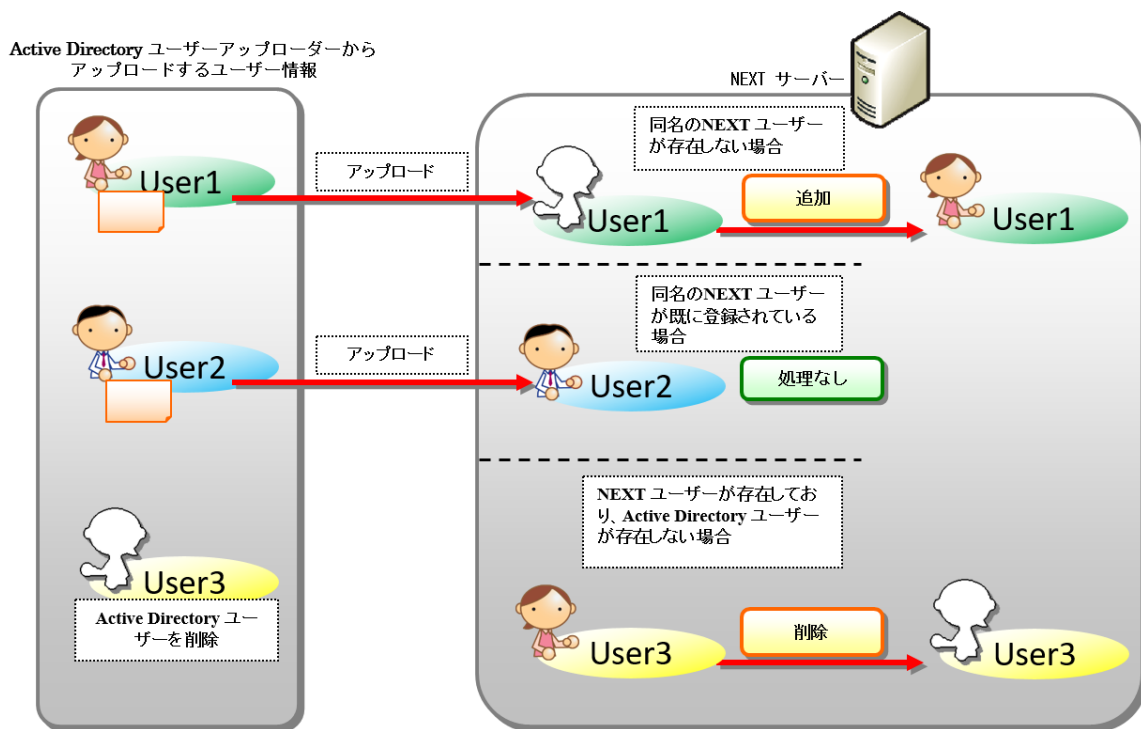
Active Directory ユーザーアップローダーから
アップロードするユーザー情報

NEXT サーバー

User1

アップロード

User1

同名のNEXT ユーザーが存在しない場合

追加

User1

User2

アップロード

User2

同名のNEXT ユーザーが既に登録されている場合

処理なし

User3

Active Directory ユーザーを削除

NEXT ユーザーが存在しており、Active Directory ユーザーが存在しない場合

User3

削除

User3